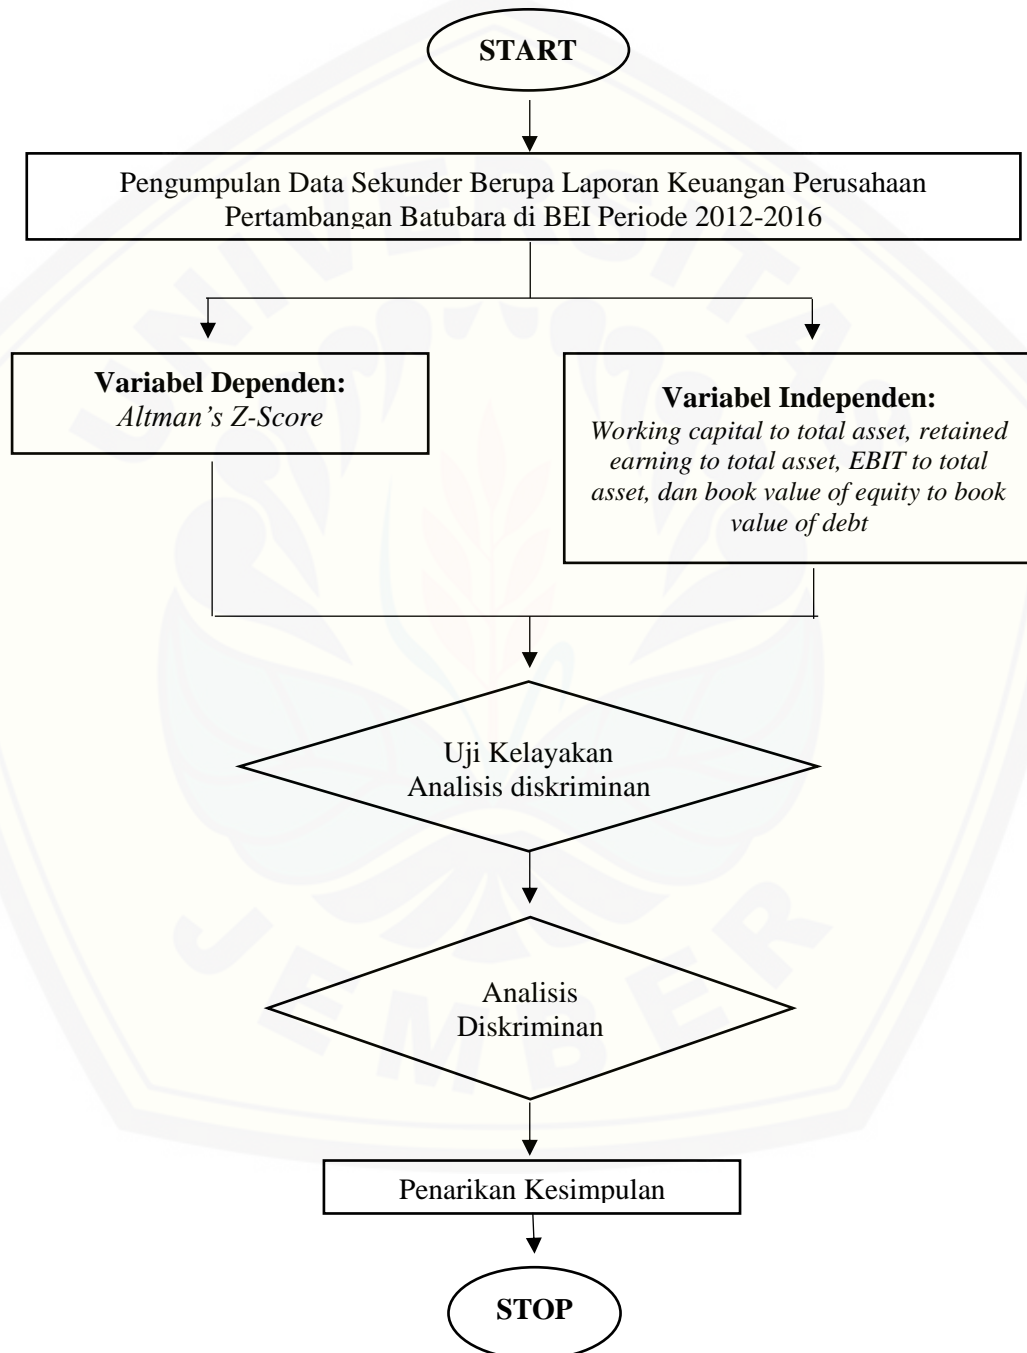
START

Pengumpulan Data Sekunder Berupa Laporan Keuangan Perusahaan Pertambangan Batubara di BEI Periode 2012-2016

**Variabel Dependen:**
*Altman's Z-Score*

**Variabel Independen:**
*Working capital to total asset, retained earning to total asset, EBIT to total asset, dan book value of equity to book value of debt*

Uji Kelayakan
Analisis diskriminan

Analisis
Diskriminan

Penarikan Kesimpulan

STOP